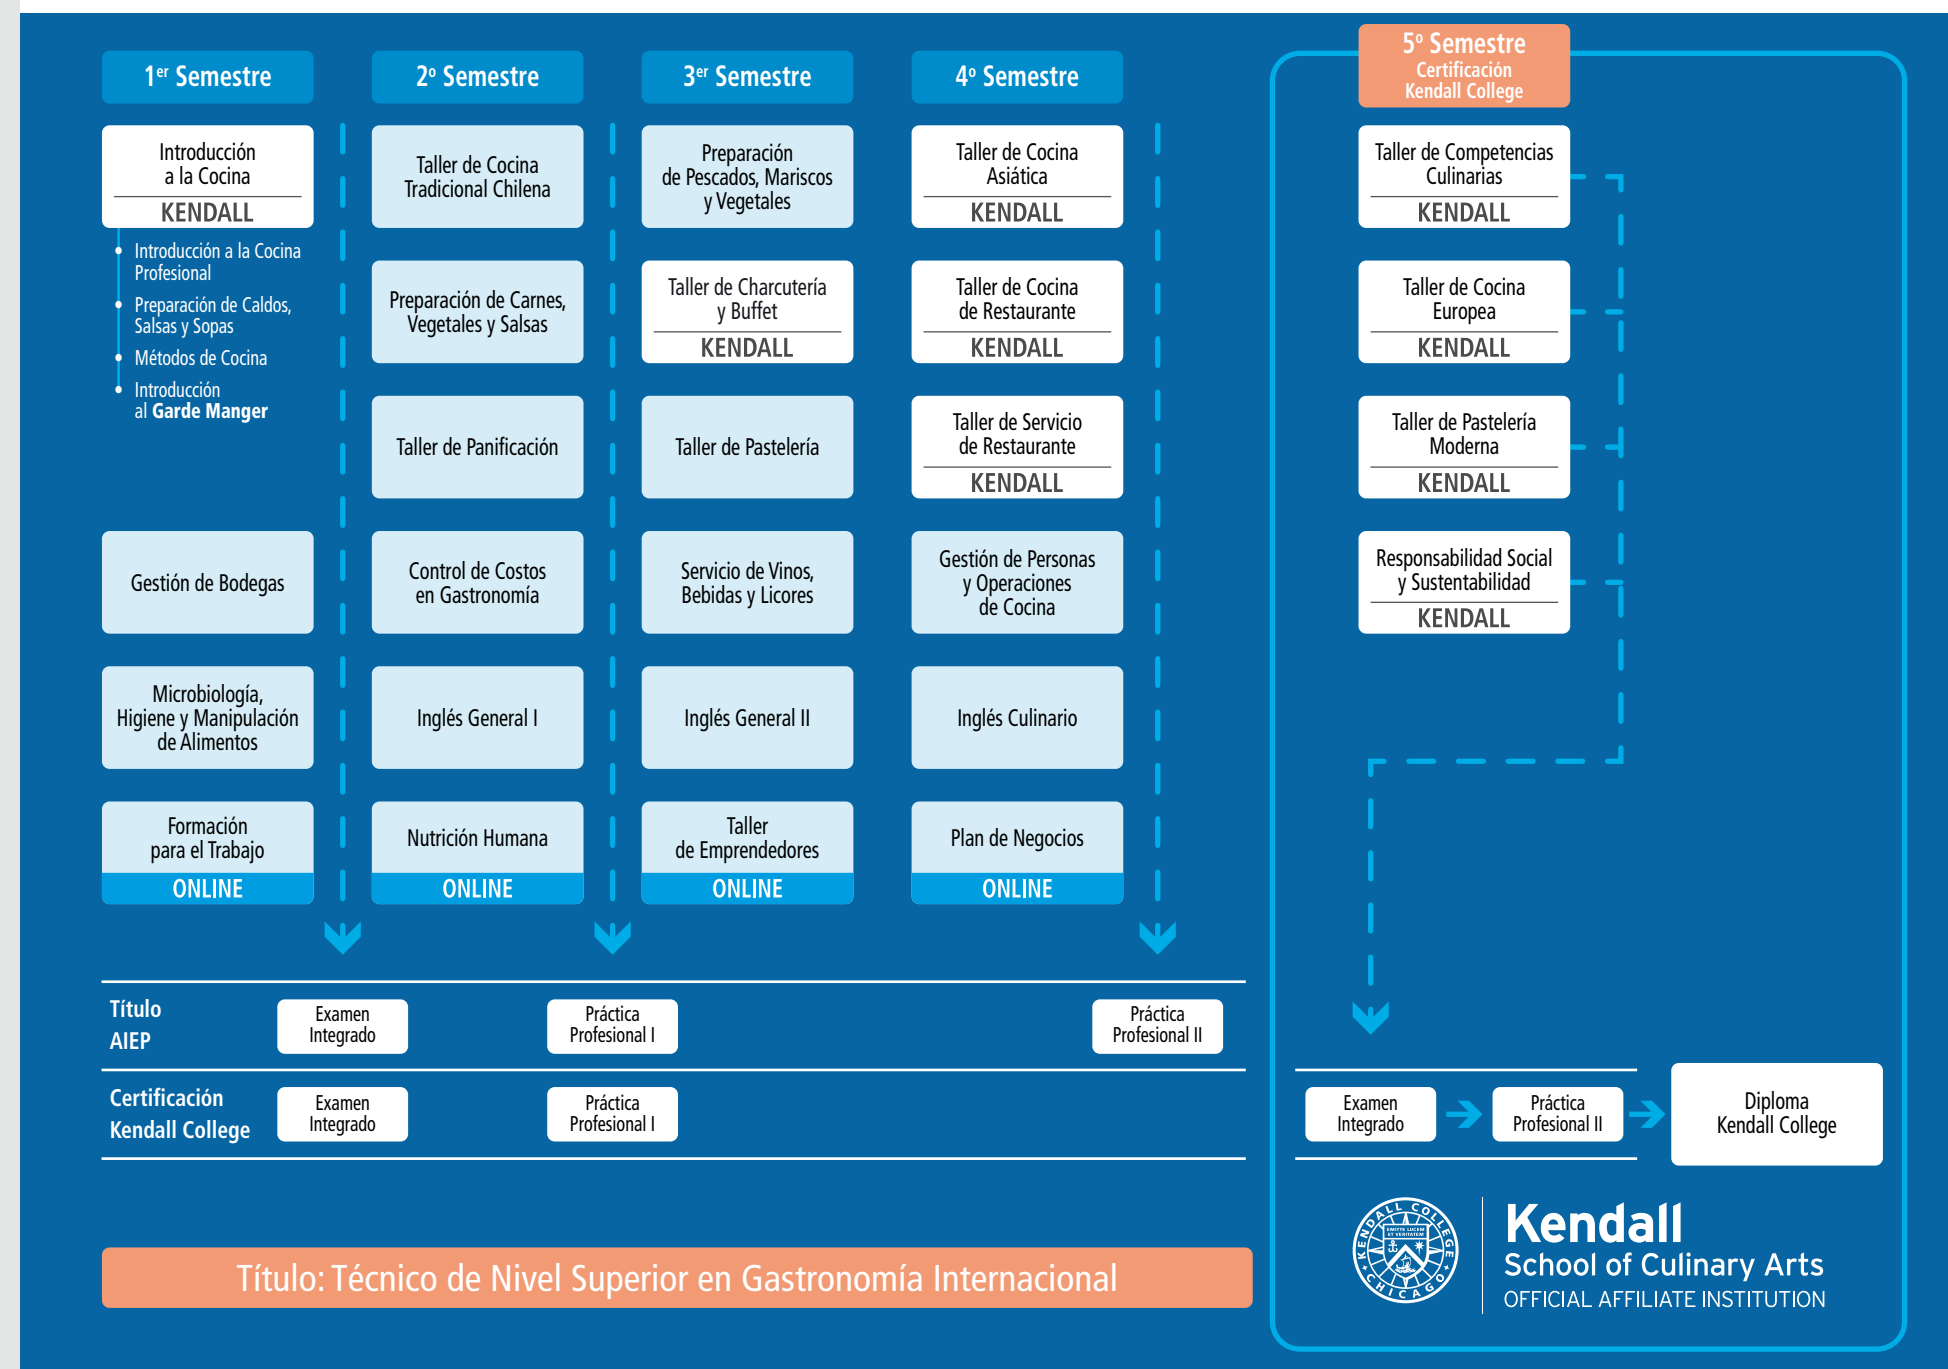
1$^{er}$ Semestre

Introducción a la Cocina
KENDALL

- Introducción a la Cocina Profesional
- Preparación de Caldos, Salsas y Sopas
- Métodos de Cocina
- Introducción al Garde Manger

Gestión de Bodegas

Microbiología, Higiene y Manipulación de Alimentos

Formación para el Trabajo
ONLINE

2º Semestre

Taller de Cocina Tradicional Chilena

Preparación de Carnes, Vegetales y Salsas

Taller de Panificación

Control de Costos en Gastronomía

Inglés General I

Nutrición Humana
ONLINE

3$^{er}$ Semestre

Preparación de Pescados, Mariscos y Vegetales

Taller de Charcutería y Buffet
KENDALL

Taller de Pastelería

Servicio de Vinos, Bebidas y Licores

Inglés General II

Taller de Emprendedores
ONLINE

4º Semestre

Taller de Cocina Asiática
KENDALL

Taller de Cocina de Restaurante
KENDALL

Taller de Servicio de Restaurante
KENDALL

Gestión de Personas y Operaciones de Cocina

Inglés Culinario

Plan de Negocios
ONLINE

5º Semestre
Certificación Kendall College

Taller de Competencias Culinarias
KENDALL

Taller de Cocina Europea
KENDALL

Taller de Pastelería Moderna
KENDALL

Responsabilidad Social y Sustentabilidad
KENDALL

Título AIEP | Examen Integrado | Práctica Profesional I | Práctica Profesional II

Certificación Kendall College | Examen Integrado | Práctica Profesional I

Examen Integrado → Práctica Profesional II → Diploma Kendall College

Título: Técnico de Nivel Superior en Gastronomía Internacional

KENDALL COLLEGE CHICAGO

Kendall
School of Culinary Arts
OFFICIAL AFFILIATE INSTITUTION